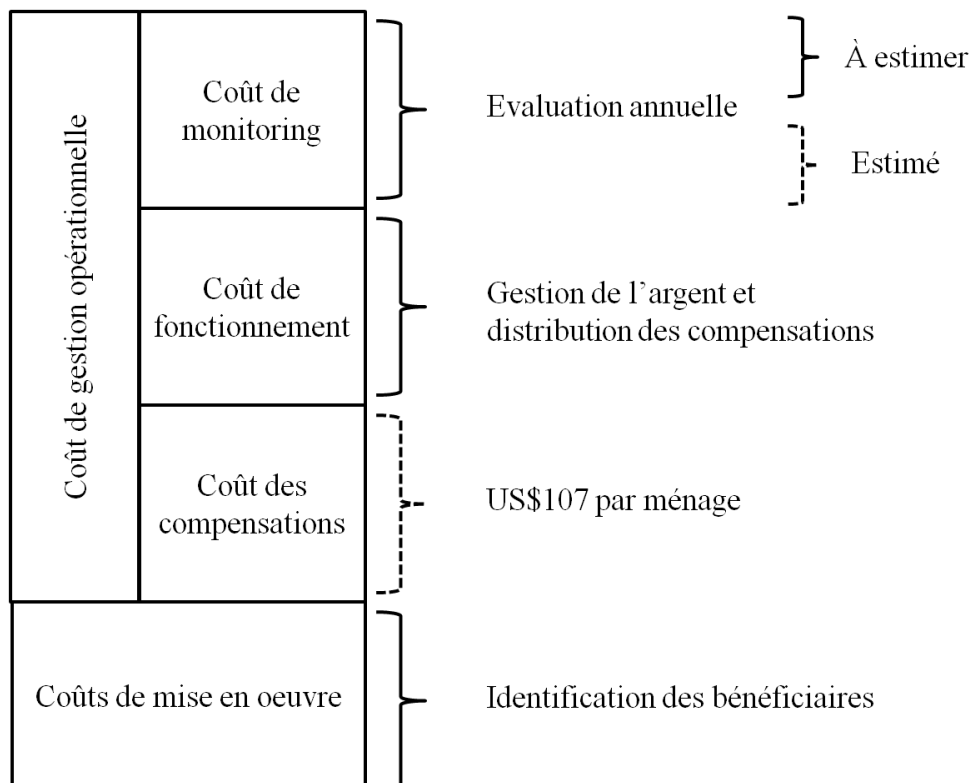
Coût de gestion opérationnelle

Coût de monitoring

Evaluation annuelle

À estimer

Estimé

Coût de fonctionnement

Gestion de l'argent et distribution des compensations

Coût des compensations

US$107 par ménage

Coûts de mise en oeuvre

Identification des bénéficiaires